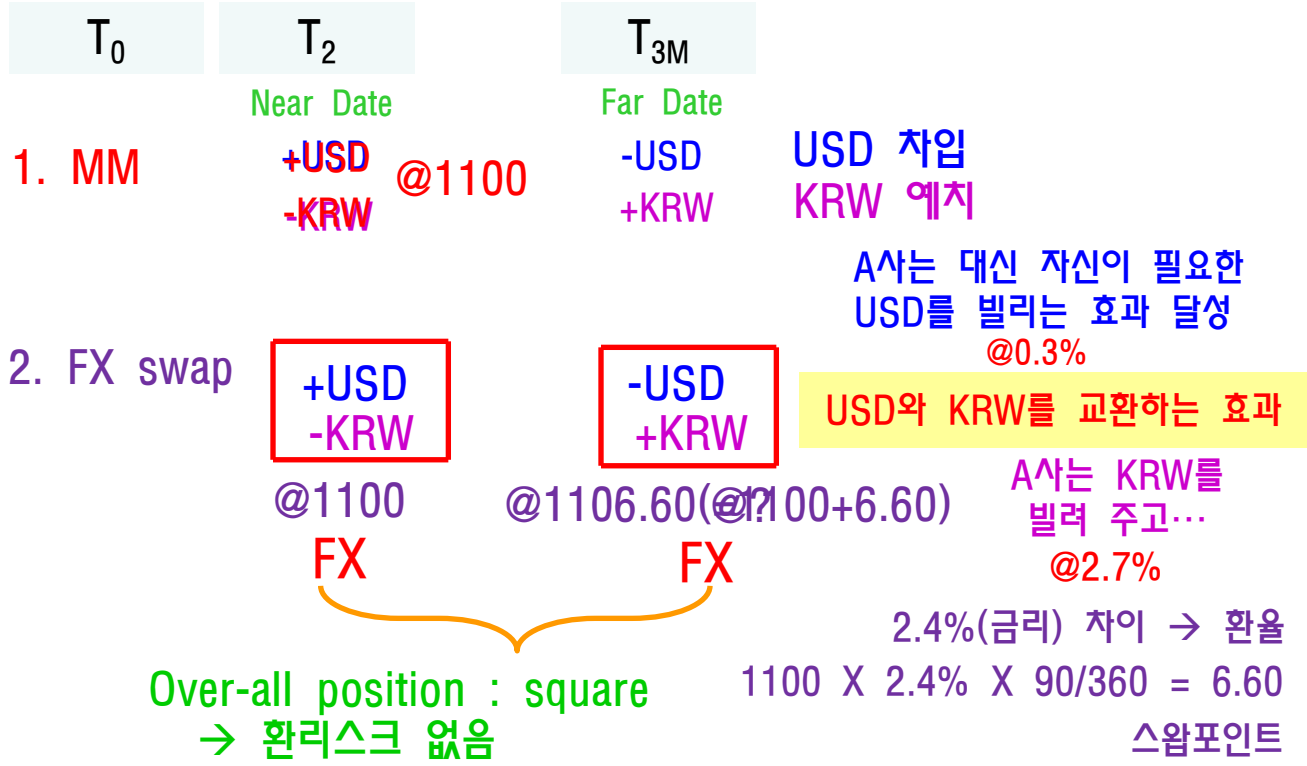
$T_0$ $T_2$ $T_{3M}$

Near Date

Far Date

1. MM

+USD
-KRW

@1100

-USD
+KRW

USD 차입
KRW 예치

A사는 대신 자신이 필요한 USD를 빌리는 효과 달성

@0.3%

2. FX swap

+USD
-KRW

-USD
+KRW

USD와 KRW를 교환하는 효과

@1100

@1106.60(@1100+6.60)

A사는 KRW를 빌려 주고…

@2.7%

FX

FX

2.4%(금리) 차이 → 환율

1100 X 2.4% X 90/360 = 6.60

스왑포인트

Over-all position : square
→ 환리스크 없음